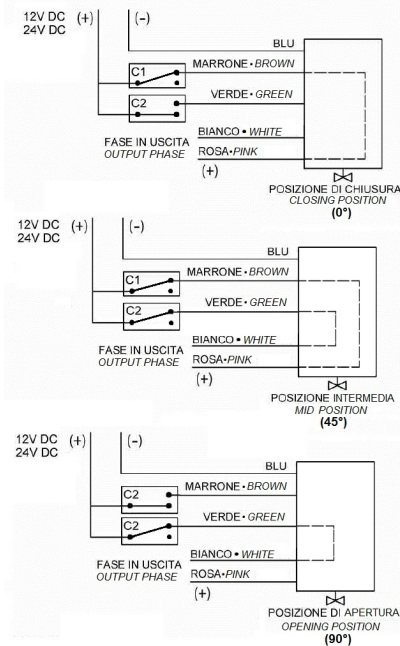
12V DC
24V DC
(+)
(-)
BLU
C1
MARRONE • BROWN
C2
VERDE • GREEN
FASE IN USCITA
OUTPUT PHASE
BIANCO • WHITE
ROSA • PINK
(+)
POSIZIONE DI CHIUSURA
CLOSING POSITION
(0°)

12V DC
24V DC
(+)
(-)
BLU
C1
MARRONE • BROWN
C2
VERDE • GREEN
FASE IN USCITA
OUTPUT PHASE
BIANCO • WHITE
ROSA • PINK
(+)
POSIZIONE INTERMEDIA
MID POSITION
(45°)

12V DC
24V DC
(+)
(-)
BLU
C2
MARRONE • BROWN
C2
VERDE • GREEN
FASE IN USCITA
OUTPUT PHASE
BIANCO • WHITE
ROSA • PINK
(+)
POSIZIONE DI APERTURA
OPENING POSITION
(90°)